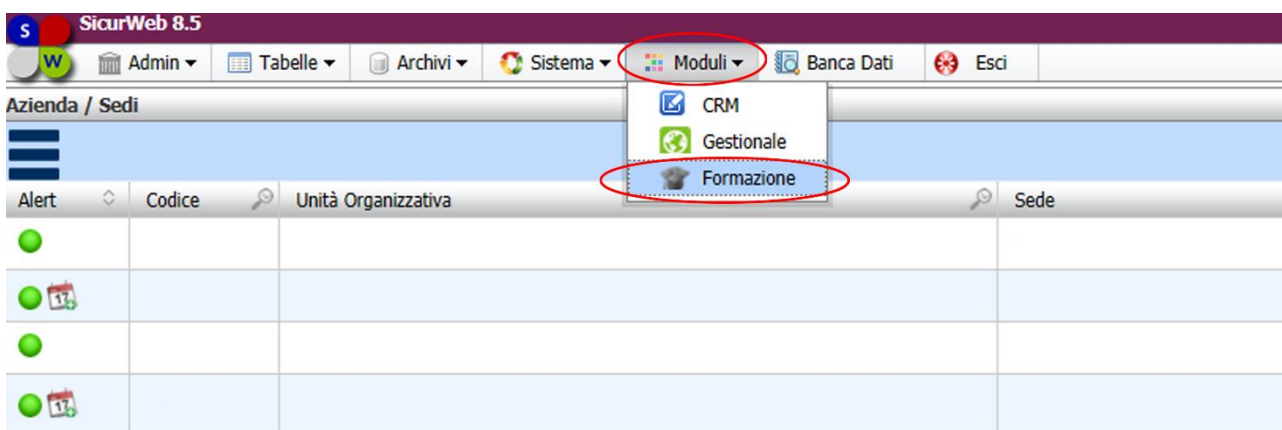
SicurWeb 8.5

S W

Admin ▾ Tabelle ▾ Archivi ▾ Sistema ▾ Moduli ▾ Banca Dati Esci

Azienda / Sedi

CRM
Gestionale
Formazione

| Alert | Codice | Unità Organizzativa | Sede |
|---|---|---|---|
| | | | |
| 17 | | | |
| | | | |
| 17 | | | |